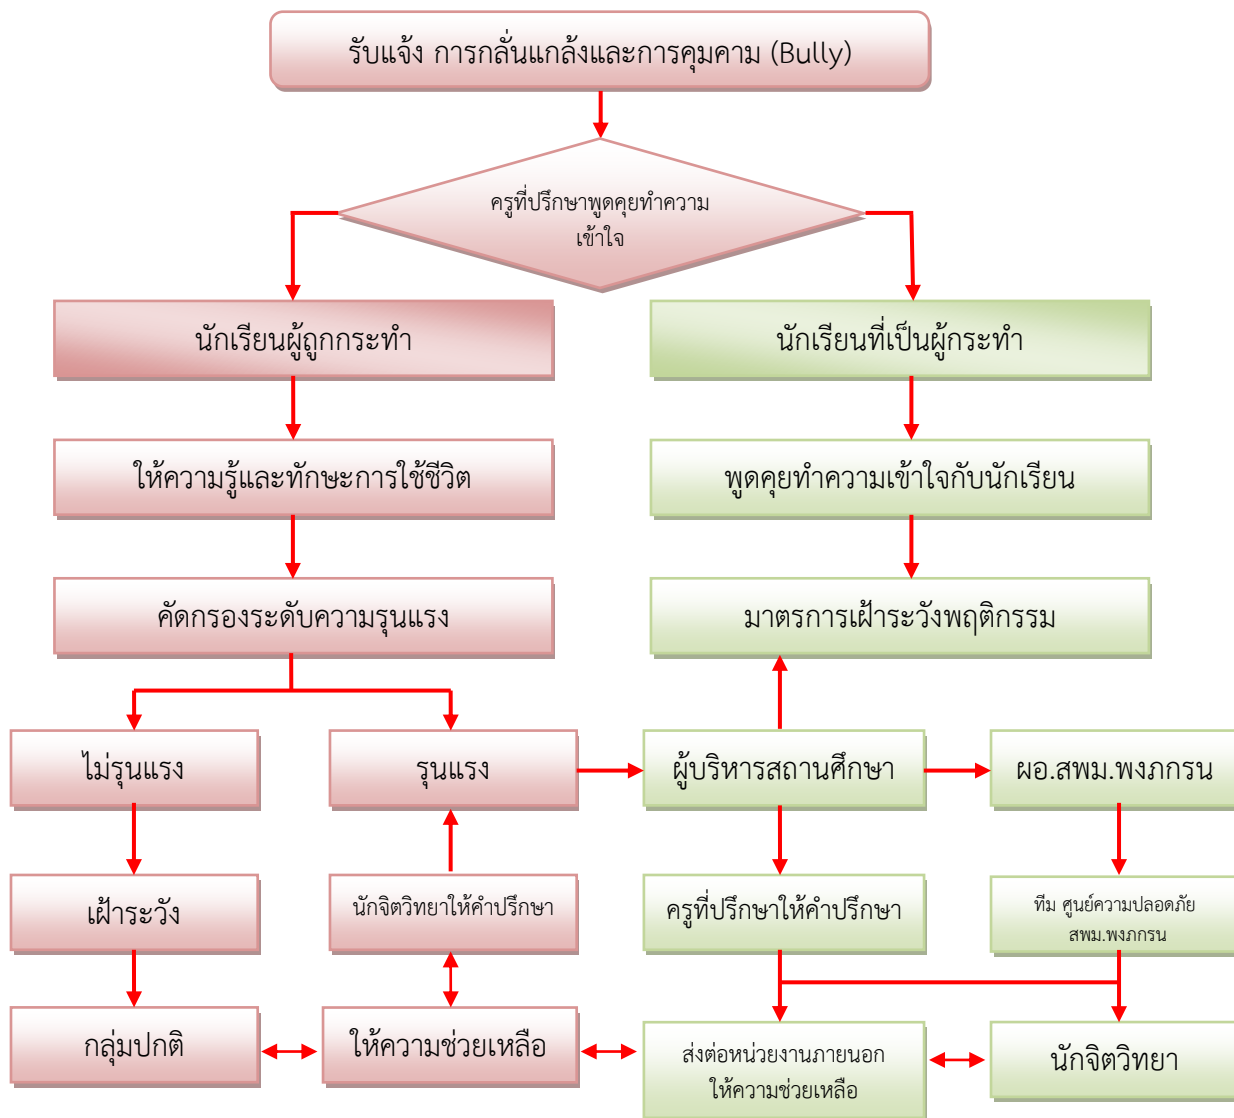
รับแจ้ง การกลั่นแกล้งและการคุมคาม (Bully)

ครูที่ปรึกษาพูดคุยทำความเข้าใจ

นักเรียนผู้ถูกกระทำ

นักเรียนที่เป็นผู้กระทำ

ให้ความรู้และทักษะการใช้ชีวิต

พูดคุยทำความเข้าใจกับนักเรียน

คัดกรองระดับความรุนแรง

มาตรการเฝ้าระวังพฤติกรรม

ไม่รุนแรง

รุนแรง

ผู้บริหารสถานศึกษา

ผอ.สพม.พงภกรน

เฝ้าระวัง

นักจิตวิทยาให้คำปรึกษา

ครูที่ปรึกษาให้คำปรึกษา

ทีม ศูนย์ความปลอดภัย สพม.พงภกรน

กลุ่มปกติ

ให้ความช่วยเหลือ

ส่งต่อหน่วยงานภายนอก ให้ความช่วยเหลือ

นักจิตวิทยา